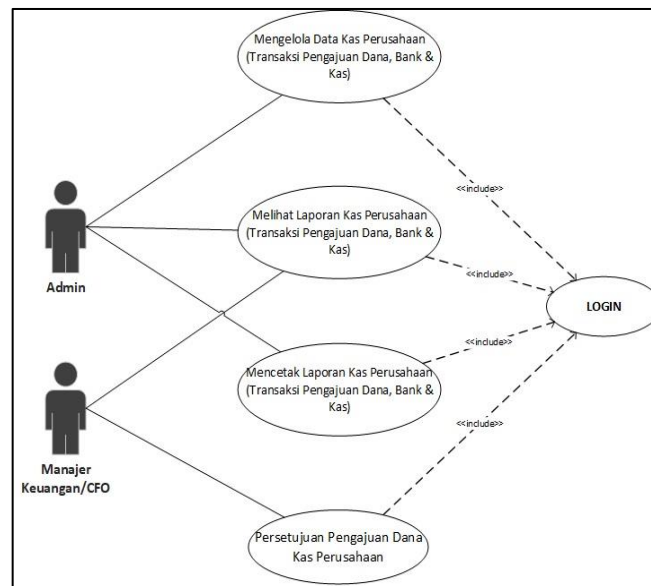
Mengelola Data Kas Perusahaan (Transaksi Pengajuan Dana, Bank & Kas)

<<include>>

Melihat Laporan Kas Perusahaan (Transaksi Pengajuan Dana, Bank & Kas)

<<include>>

Admin

LOGIN

<<include>>

Mencetak Laporan Kas Perusahaan (Transaksi Pengajuan Dana, Bank & Kas)

<<include>>

Manajer Keuangan/CFO

Persetujuan Pengajuan Dana Kas Perusahaan